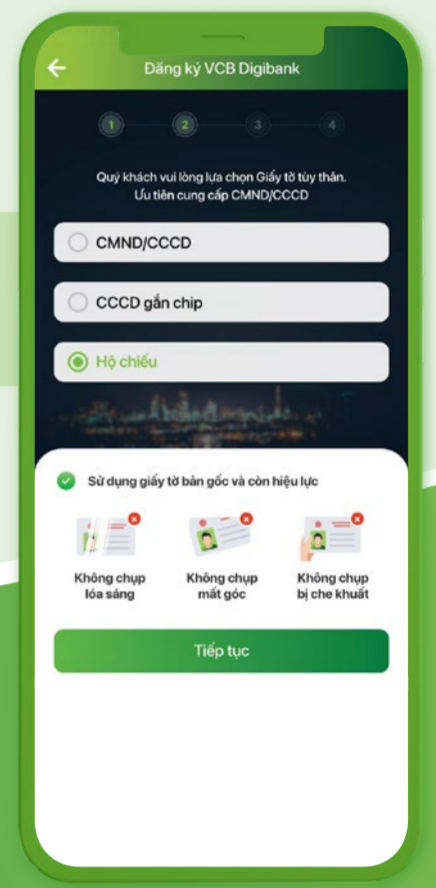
Đăng ký VCB Digibank

1 2 3 4

Quý khách vui lòng lựa chọn Giấy tờ tùy thân.
Ưu tiên cung cấp CMND/CCCD

CMND/CCCD

CCCD gắn chip

Hộ chiếu

Sử dụng giấy tờ bản gốc và còn hiệu lực

Không chụp lóa sáng

Không chụp mất góc

Không chụp bị che khuất

Tiếp tục